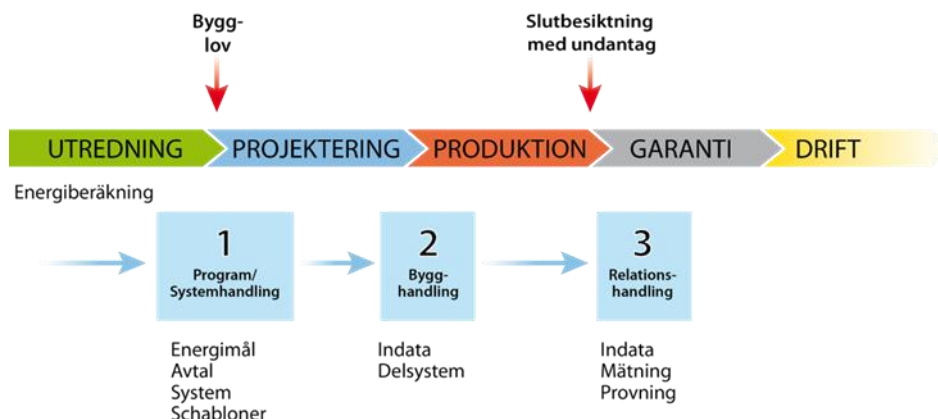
Bygglov

Slutbesiktning med undantag

UTREDNING
PROJEKTERING
PRODUKTION
GARANTI
DRIFT

Energiberäkning

1
Program/ Systemhandling

2
Bygghandling

3
Relationshandling

Energimål
Avtal
System
Schabloner

Indata
Delsystem

Indata
Mätning
Provning